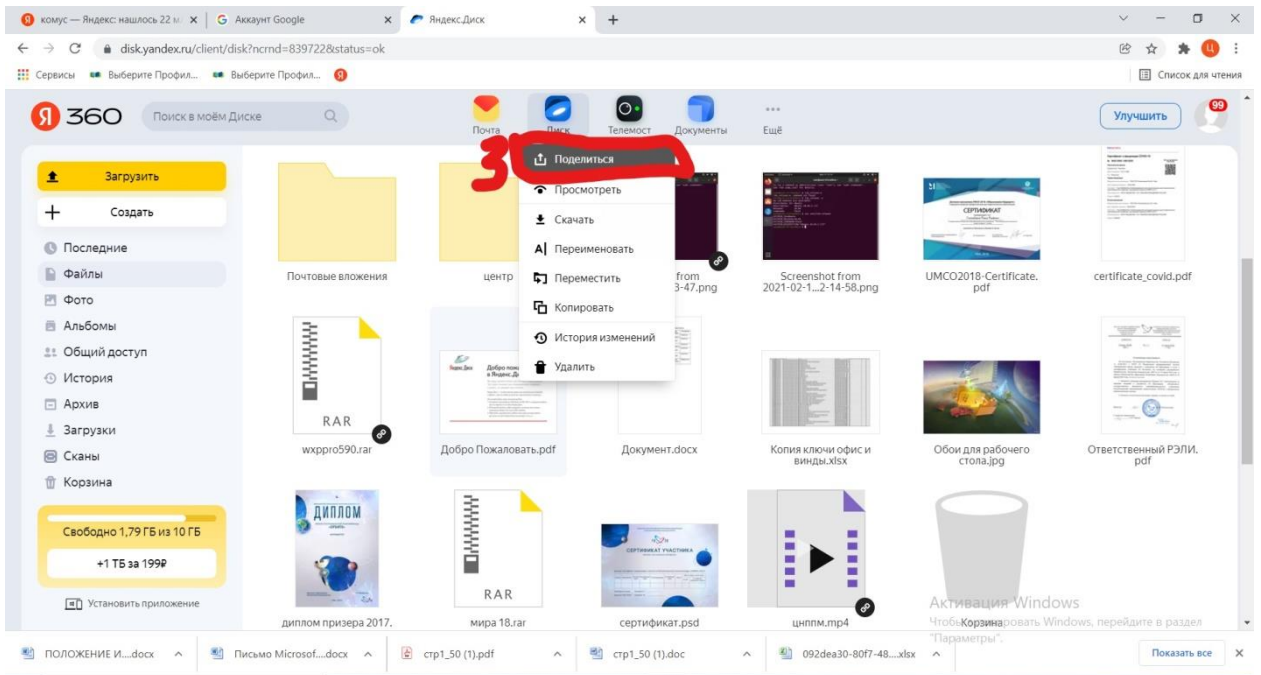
комус — Яндекс: нашлось 22 м × | Аккаунт Google × | Яндекс.Диск × | +

disk.yandex.ru/client/disk?ncrnd=839722&status=ok

Сервисы | Выберите Профил... | Выберите Профил... | Список для чтения

Я 360 | Поиск в моём Диске | Почта | Диск | Телемост | Документы | Ещё | Улучшить | 99

Загрузить
Создать
Последние
Файлы
Фото
Альбомы
Общий доступ
История
Архив
Загрузки
Сканы
Корзина

Свободно 1,79 ГБ из 10 ГБ
+1 ТБ за 199₽
Установить приложение

3

Поделиться
Просмотреть
Скачать
Переименовать
Переместить
Копировать
История изменений
Удалить

Почтовые вложения
центр
from 3-47.png
Screenshot from 2021-02-1...2-14-58.png
UMCO2018-Certificate.pdf
certificate_covid.pdf

RAR
wxppro590.rar
Добро Пожаловать.pdf
Документ.docx
Копия ключи офис и винды.xlsx
Обои для рабочего стола.jpg
Ответственный РЭЛИ.pdf

ДИПЛОМ
диплом призера 2017.
RAR
мира 18.rar
СЕРТИФИКАТ УЧАСТНИКА
сертификат.psd
цнппм.mp4
Корзина

Активация Windows
Чтобы активировать Windows, перейдите в раздел "Параметры".

ПОЛОЖЕНИЕ И....docx | Письмо Microsof....docx | стр1_50 (1).pdf | стр1_50 (1).doc | 092dea30-80f7-48....xlsx | Показать все